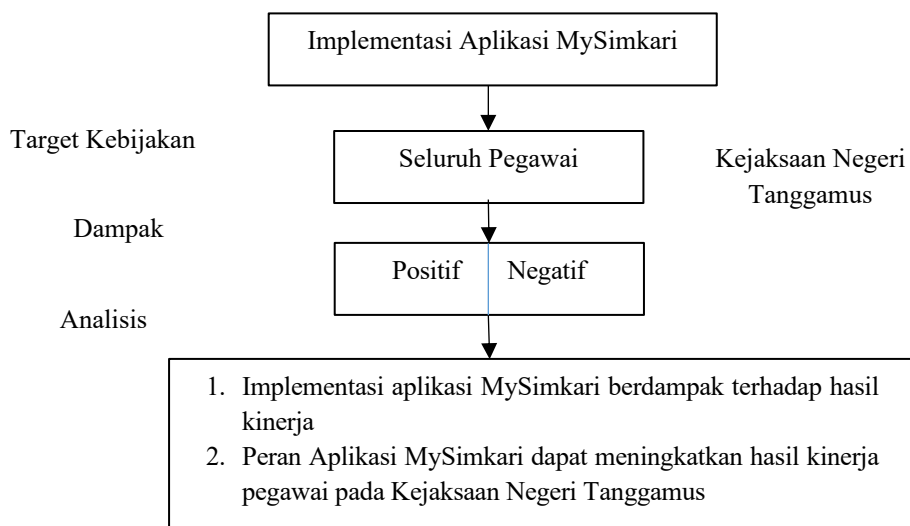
Implementasi Aplikasi MySimkari

Target Kebijakan

Seluruh Pegawai

Kejaksaan Negeri Tanggamus

Dampak

Positif

Negatif

Analisis

1. Implementasi aplikasi MySimkari berdampak terhadap hasil kinerja
2. Peran Aplikasi MySimkari dapat meningkatkan hasil kinerja pegawai pada Kejaksaan Negeri Tanggamus